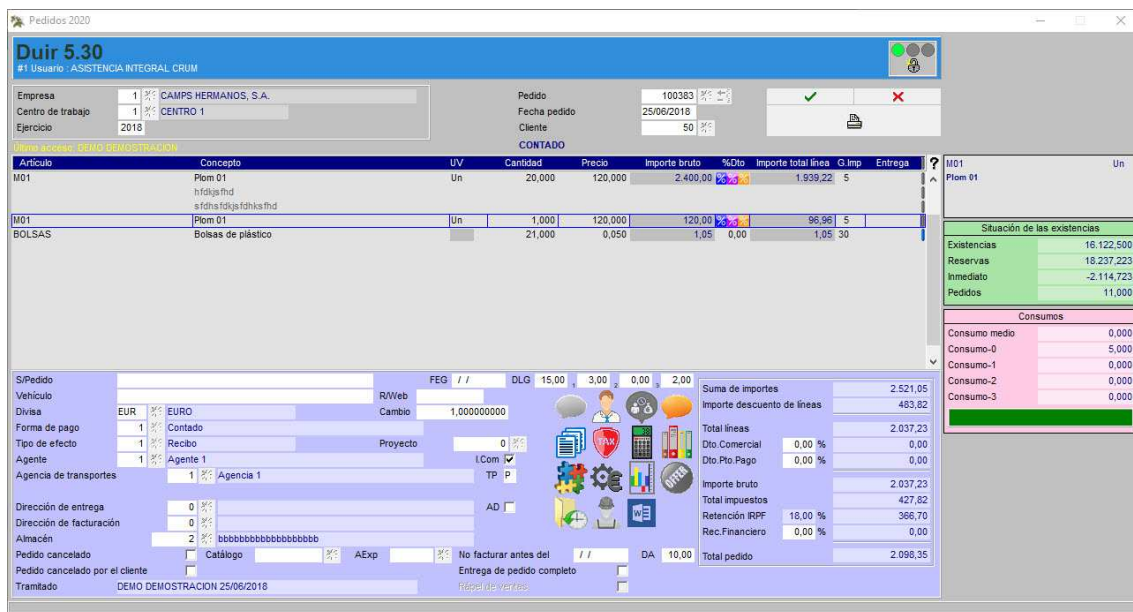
Pedidos 2020

Duir 5.30
#1 Usuario : ASISTENCIA INTEGRAL CRUM

Empresa 1 CAMPS HERMANOS, S.A.
Centro de trabajo 1 CENTRO 1
Ejercicio 2018

Pedido 100383
Fecha pedido 25/06/2018
Cliente 50
CONTADO

Último acceso: DEMO DEMOSTRACION

| Artículo | Concepto | UV | Cantidad | Precio | Importe bruto | %Dto | Importe total línea | G.Imp | Entrega |
|---|---|---|---|---|---|---|---|---|---|
| M01 | Plom 01 hfdkjsfhd sfdhsfdkjsfdhksfhd | Un | 20,000 | 120,000 | 2.400,00 | | 1.939,22 | 5 | |
| M01 | Plom 01 | Un | 1,000 | 120,000 | 120,00 | | 96,96 | 5 | |
| BOLSAS | Bolsas de plástico | | 21,000 | 0,050 | 1,05 | 0,00 | 1,05 | 30 | |

M01 Un
Plom 01

Situación de las existencias
| | |
|---|---|
| Existencias | 16.122,500 |
| Reservas | 18.237,223 |
| Inmediato | -2.114,723 |
| Pedidos | 11,000 |

Consumos
| | |
|---|---|
| Consumo medio | 0,000 |
| Consumo-0 | 5,000 |
| Consumo-1 | 0,000 |
| Consumo-2 | 0,000 |
| Consumo-3 | 0,000 |

S/Pedido
Vehículo
Divisa EUR EURO
Forma de pago 1 Contado
Tipo de efecto 1 Recibo
Agente 1 Agente 1
Agencia de transportes 1 Agencia 1
Dirección de entrega 0
Dirección de facturación 0
Almacén 2 bbbbbbbbbbbbbbbbbb
Pedido cancelado
Catálogo
AExp
Pedido cancelado por el cliente
Tramitado DEMO DEMOSTRACION 25/06/2018

FEG / /
DLG 15,00 1 3,00 2 0,00 3 2,00
R/Web
Cambio 1,000000000
Proyecto 0
I.Com
TP P
AD
No facturar antes del / /
DA 10,00
Entrega de pedido completo
Rappel de ventas

Suma de importes 2.521,05
Importe descuento de líneas 483,82
Total líneas 2.037,23
Dto.Comercial 0,00 % 0,00
Dto.Pto.Pago 0,00 % 0,00
Importe bruto 2.037,23
Total impuestos 427,82
Retención IRPF 18,00 % 366,70
Rec.Financiero 0,00 % 0,00
Total pedido 2.098,35